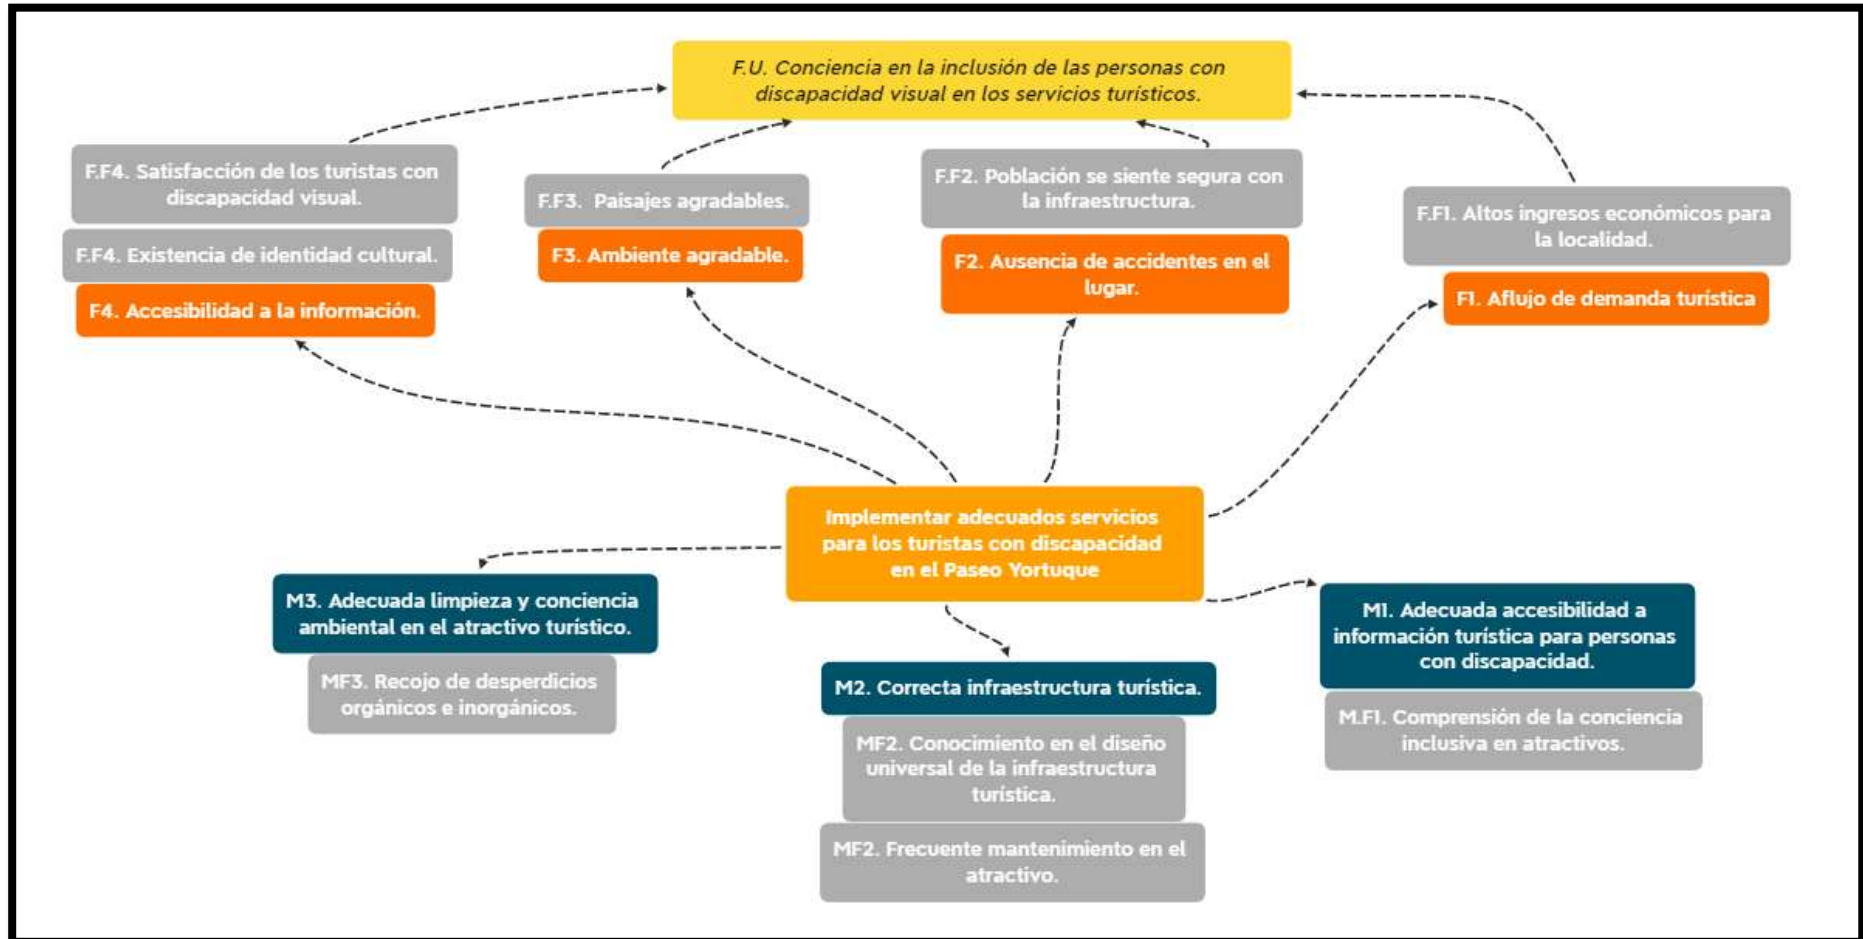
F.U. Conciencia en la inclusión de las personas con discapacidad visual en los servicios turísticos.

F.F4. Satisfacción de los turistas con discapacidad visual.

F.F4. Existencia de identidad cultural.

F4. Accesibilidad a la información.

F.F3. Paisajes agradables.

F3. Ambiente agradable.

F.F2. Población se siente segura con la infraestructura.

F2. Ausencia de accidentes en el lugar.

F.F1. Altos ingresos económicos para la localidad.

F1. Aflujo de demanda turística

Implementar adecuados servicios para los turistas con discapacidad en el Paseo Yortuque

M3. Adecuada limpieza y conciencia ambiental en el atractivo turístico.

MF3. Recojo de desperdicios orgánicos e inorgánicos.

M2. Correcta infraestructura turística.

MF2. Conocimiento en el diseño universal de la infraestructura turística.

MF2. Frecuente mantenimiento en el atractivo.

M1. Adecuada accesibilidad a información turística para personas con discapacidad.

M.F1. Comprensión de la conciencia inclusiva en atractivos.